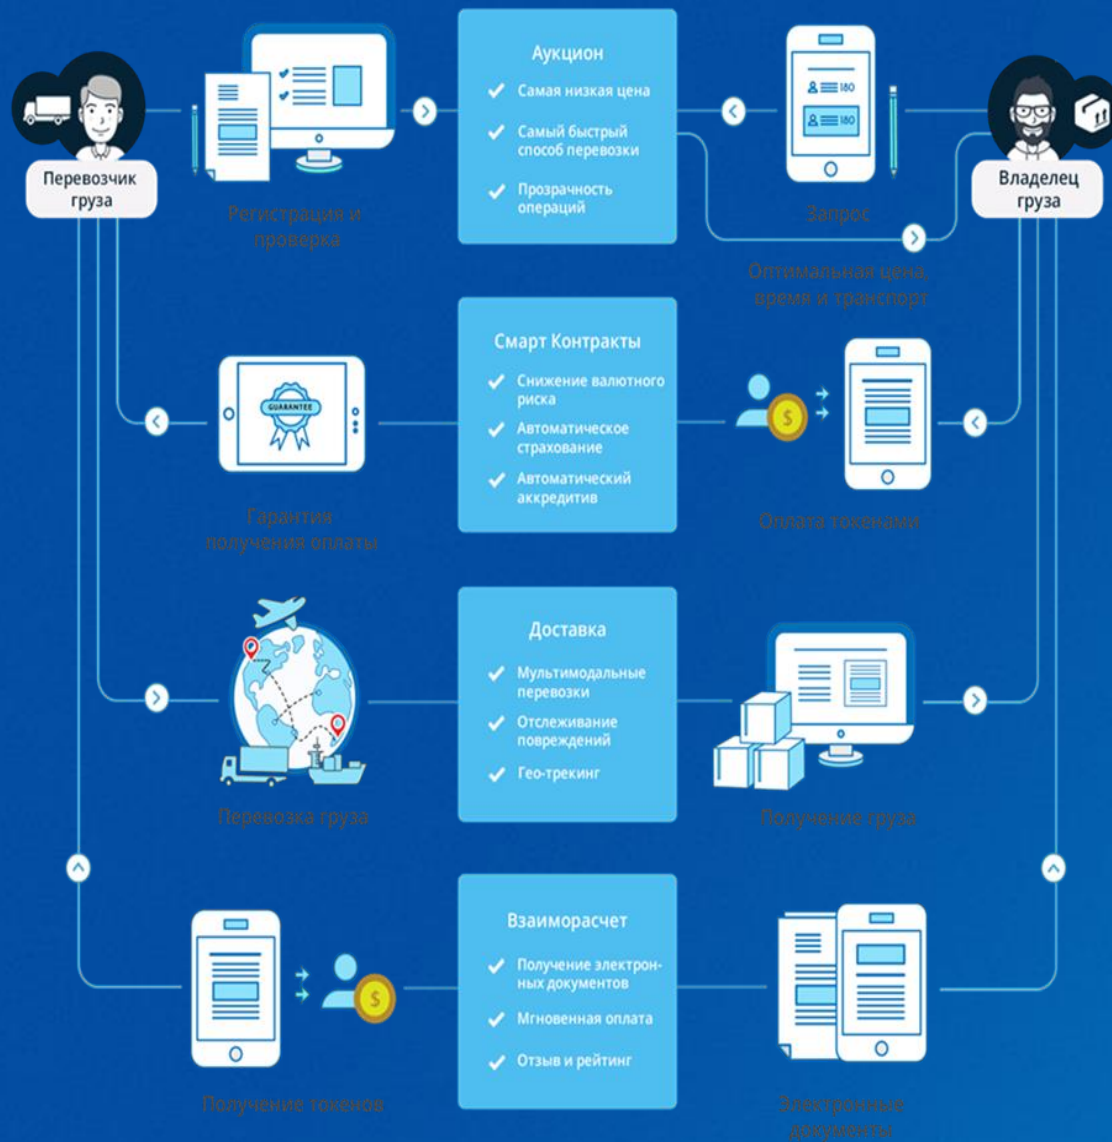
Перевозчик груза

Регистрация и проверка

Аукцион
Самая низкая цена
Самый быстрый способ перевозки
Прозрачность операций

Запрос

Владелец груза

Оптимальная цена, время и транспорт

GUARANTEE

Гарантия получения оплаты

Смарт Контракты
Снижение валютного риска
Автоматическое страхование
Автоматический аккредитив

Оплата токенами

Перевозка груза

Доставка
Мультимодальные перевозки
Отслеживание повреждений
Гео-трекинг

Получение груза

Получение токенов

Взаиморасчет
Получение электронных документов
Мгновенная оплата
Отзыв и рейтинг

Электронные документы